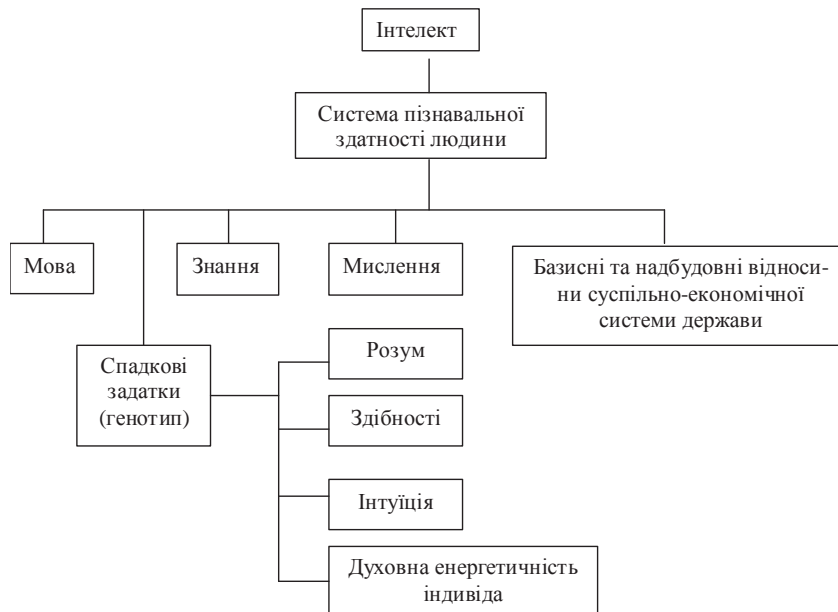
Інтелект

Система пізнавальної здатності людини

Мова

Знання

Мислення

Базисні та надбудовні відносини суспільно-економічної системи держави

Спадкові задатки (генотип)

Розум

Здібності

Інтуїція

Духовна енергетичність індивіда